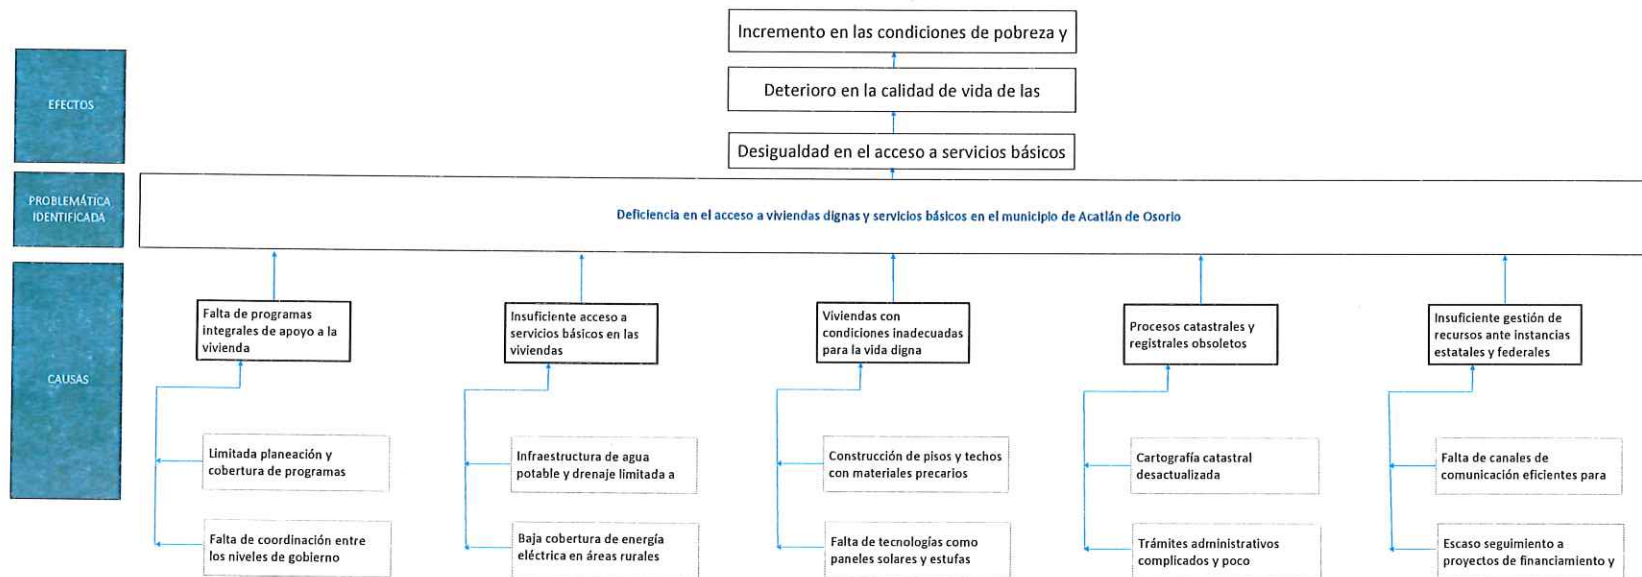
Incremento en las condiciones de pobreza y

Deterioro en la calidad de vida de las

Desigualdad en el acceso a servicios básicos

EFECTOS

PROBLEMÁTICA IDENTIFICADA

Deficiencia en el acceso a viviendas dignas y servicios básicos en el municipio de Acatlán de Osorio

CAUSAS

Falta de programas integrales de apoyo a la vivienda

Limitada planeación y cobertura de programas

Falta de coordinación entre los niveles de gobierno

Insuficiente acceso a servicios básicos en las viviendas

Infraestructura de agua potable y drenaje limitada a

Baja cobertura de energía eléctrica en áreas rurales

Viviendas con condiciones inadecuadas para la vida digna

Construcción de pisos y techos con materiales precarios

Falta de tecnologías como paneles solares y estufas

Procesos catastrales y registrales obsoletos

Cartografía catastral desactualizada

Trámites administrativos complicados y poco

Insuficiente gestión de recursos ante instancias estatales y federales

Falta de canales de comunicación eficientes para

Escaso seguimiento a proyectos de financiamiento y